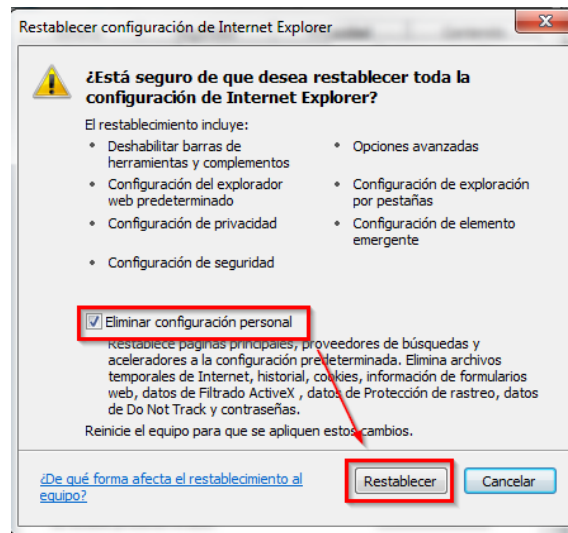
Restablecer configuración de Internet Explorer

¿Está seguro de que desea restablecer toda la configuración de Internet Explorer?

El restablecimiento incluye:

- Deshabilitar barras de herramientas y complementos
- Configuración del explorador web predeterminado
- Configuración de privacidad
- Configuración de seguridad
- Opciones avanzadas
- Configuración de exploración por pestañas
- Configuración de elemento emergente

Eliminar configuración personal

Restablece páginas principales, proveedores de búsquedas y aceleradores a la configuración predeterminada. Elimina archivos temporales de Internet, historial, cookies, información de formularios web, datos de Filtrado ActiveX, datos de Protección de rastreo, datos de Do Not Track y contraseñas.

Reinicie el equipo para que se apliquen estos cambios.

¿De qué forma afecta el restablecimiento al equipo?

Restablecer

Cancelar